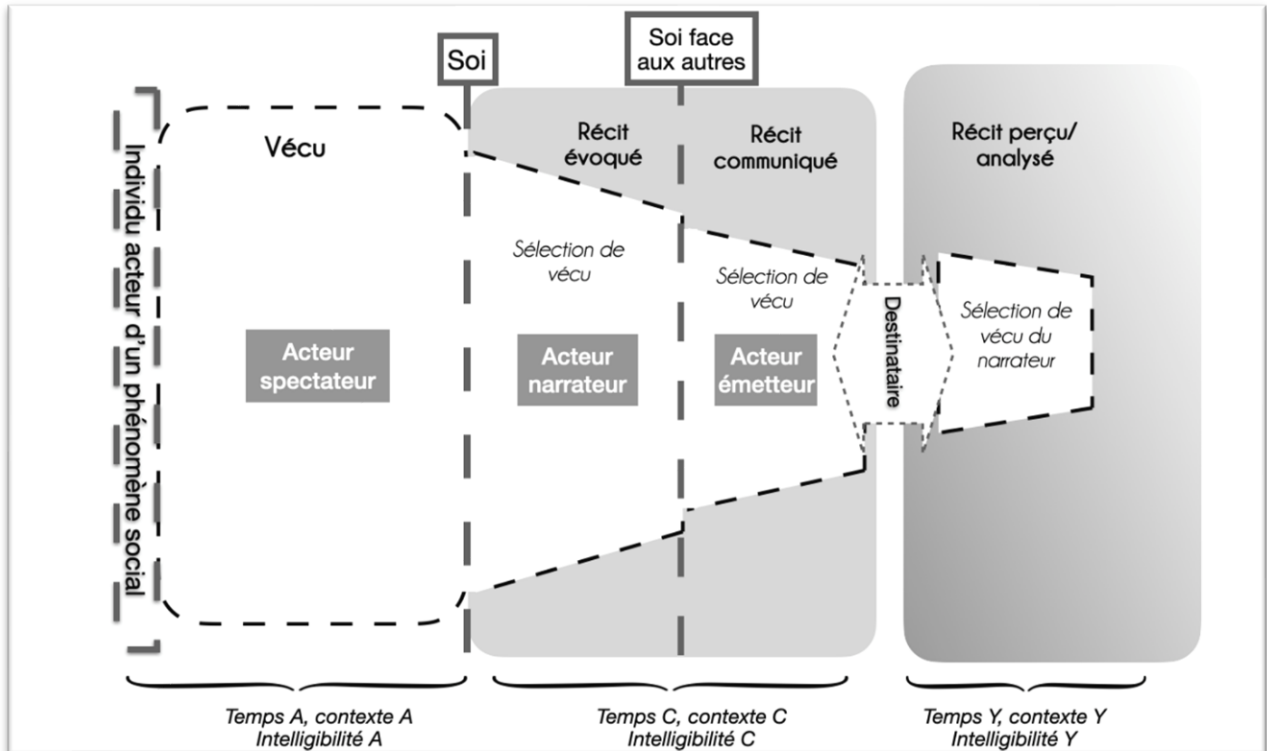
Soi

Soi face aux autres

Individu acteur d'un phénomène social

Vécu

Récit évoqué

Récit communiqué

Récit perçu/ analysé

Sélection de vécu

Sélection de vécu

Sélection de vécu du narrateur

Acteur spectateur

Acteur narrateur

Acteur émetteur

Destinataire

Temps A, contexte A
Intelligibilité A

Temps C, contexte C
Intelligibilité C

Temps Y, contexte Y
Intelligibilité Y